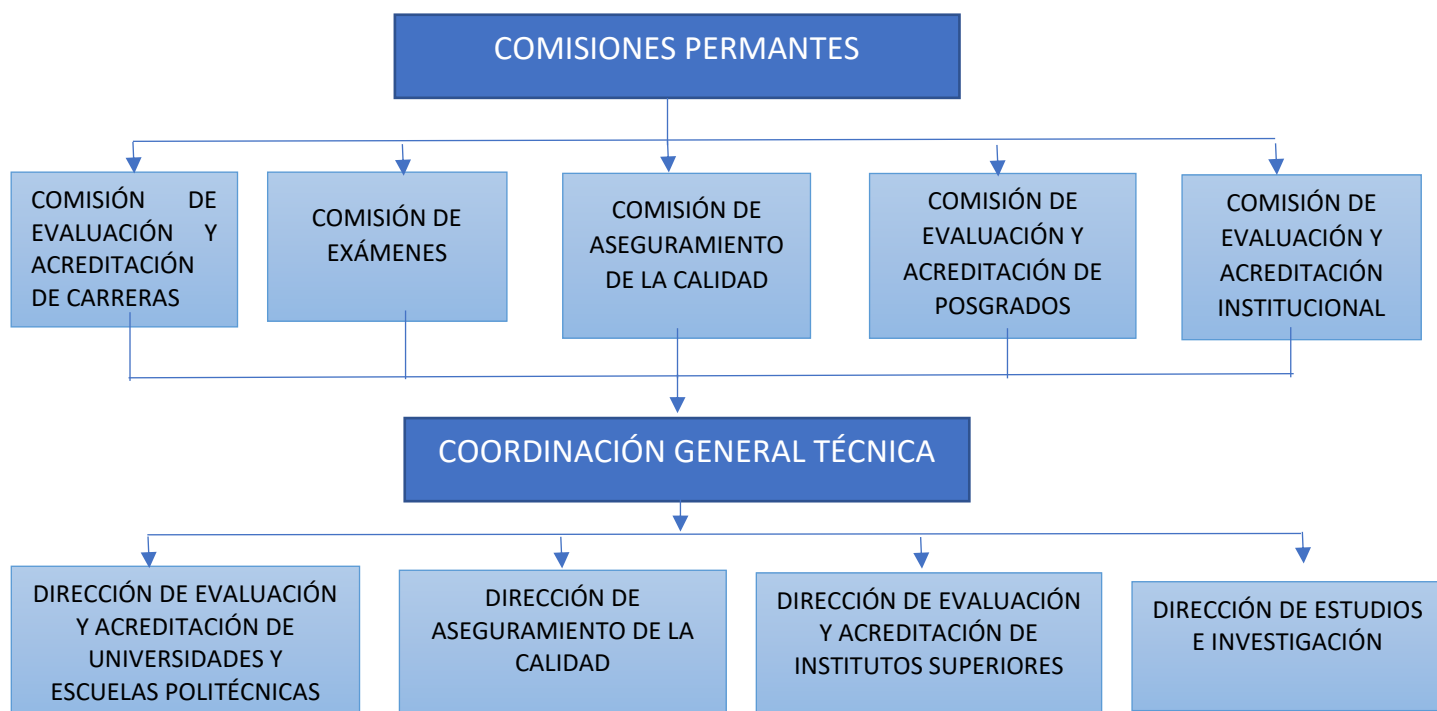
COMISIONES PERMANTES

COMISIÓN DE EVALUACIÓN Y ACREDITACIÓN DE CARRERAS

COMISIÓN DE EXÁMENES

COMISIÓN DE ASEGURAMIENTO DE LA CALIDAD

COMISIÓN DE EVALUACIÓN Y ACREDITACIÓN DE POSGRADOS

COMISIÓN DE EVALUACIÓN Y ACREDITACIÓN INSTITUCIONAL

COORDINACIÓN GENERAL TÉCNICA

DIRECCIÓN DE EVALUACIÓN Y ACREDITACIÓN DE UNIVERSIDADES Y ESCUELAS POLITÉCNICAS

DIRECCIÓN DE ASEGURAMIENTO DE LA CALIDAD

DIRECCIÓN DE EVALUACIÓN Y ACREDITACIÓN DE INSTITUTOS SUPERIORES

DIRECCIÓN DE ESTUDIOS E INVESTIGACIÓN